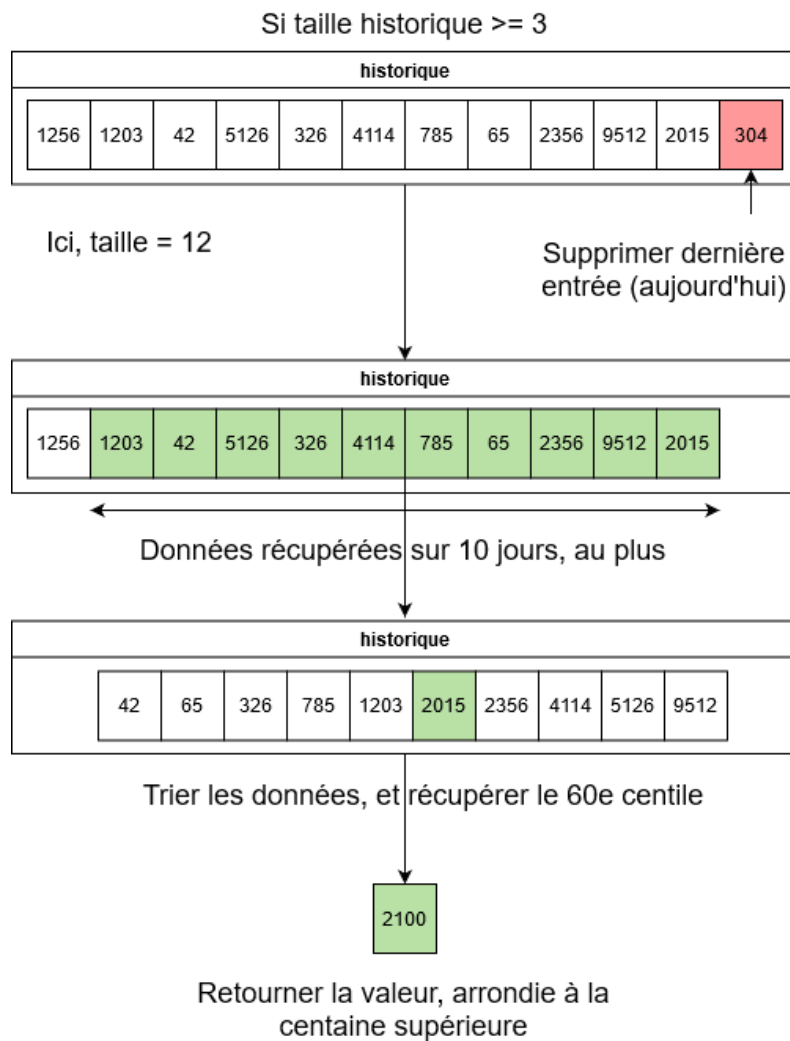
Si taille historique >= 3

historique

| 1256 | 1203 | 42 | 5126 | 326 | 4114 | 785 | 65 | 2356 | 9512 | 2015 | 304 |
|---|---|---|---|---|---|---|---|---|---|---|---|

Ici, taille = 12

Supprimer dernière entrée (aujourd'hui)

historique

| 1256 | 1203 | 42 | 5126 | 326 | 4114 | 785 | 65 | 2356 | 9512 | 2015 |
|---|---|---|---|---|---|---|---|---|---|---|

Données récupérées sur 10 jours, au plus

historique

| 42 | 65 | 326 | 785 | 1203 | 2015 | 2356 | 4114 | 5126 | 9512 |
|---|---|---|---|---|---|---|---|---|---|

Trier les données, et récupérer le 60e centile

2100

Retourner la valeur, arrondie à la centaine supérieure